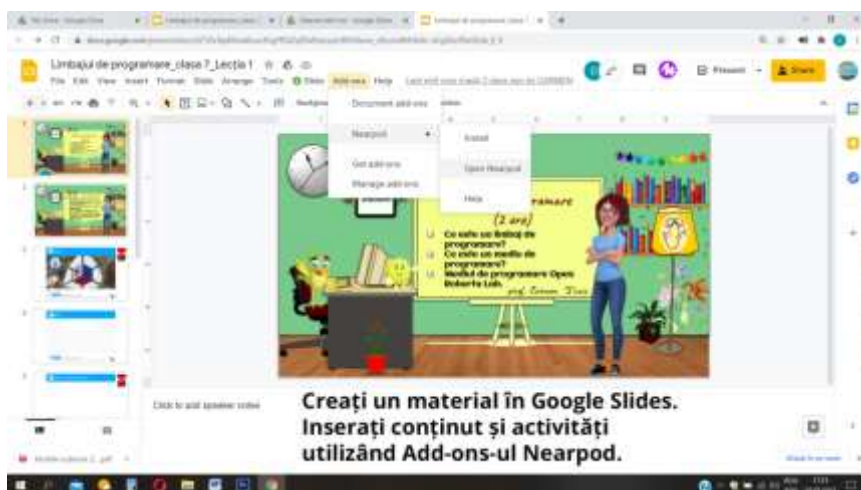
Limbajul de programare_clasa 7_Lecția 1

File Edit View Insert Format Slide Arrange Tools Add-ons Help

Present

Share

Document add-ons

Nearpod

Install

Open Nearpod

Get add-ons

Manage add-ons

Help

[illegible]mare

(2 ore)

Ce este un limbaj de programare?

Ce este un mediu de programare?

Mediul de programare Open Roberta Lab.

prof. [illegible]

Click to add speaker notes

Creați un material în Google Slides. Inserați conținut și activități utilizând Add-ons-ul Nearpod.